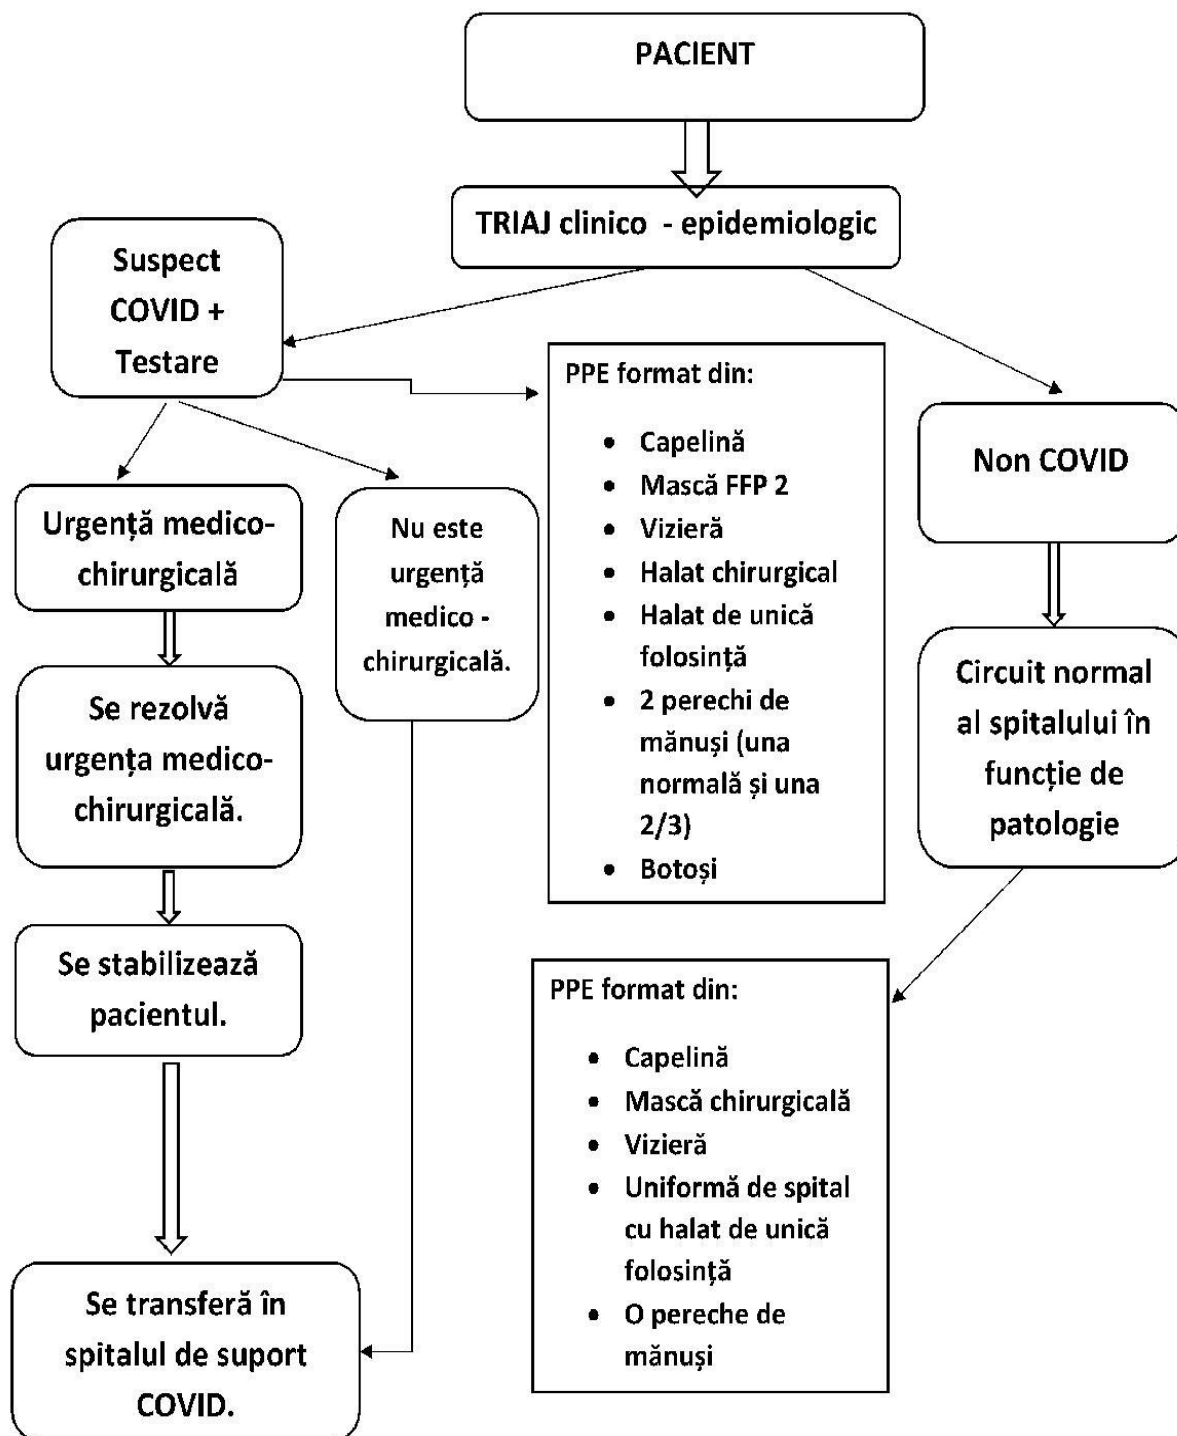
PACIENT

TRIAJ clinico - epidemiologic

Suspect COVID + Testare

PPE format din:

- Capelină
- Mască FFP 2
- Vizieră
- Halat chirurgical
- Halat de unică folosință
- 2 perechi de mănuși (una normală și una 2/3)
- Botoși

Non COVID

Urgență medico-chirurgicală

Nu este urgență medico - chirurgicală.

Se rezolvă urgența medico-chirurgicală.

Se stabilizează pacientul.

Se transferă în spitalul de suport COVID.

Circuit normal al spitalului în funcție de patologie

PPE format din:

- Capelină
- Mască chirurgicală
- Vizieră
- Uniformă de spital cu halat de unică folosință
- O pereche de mănuși